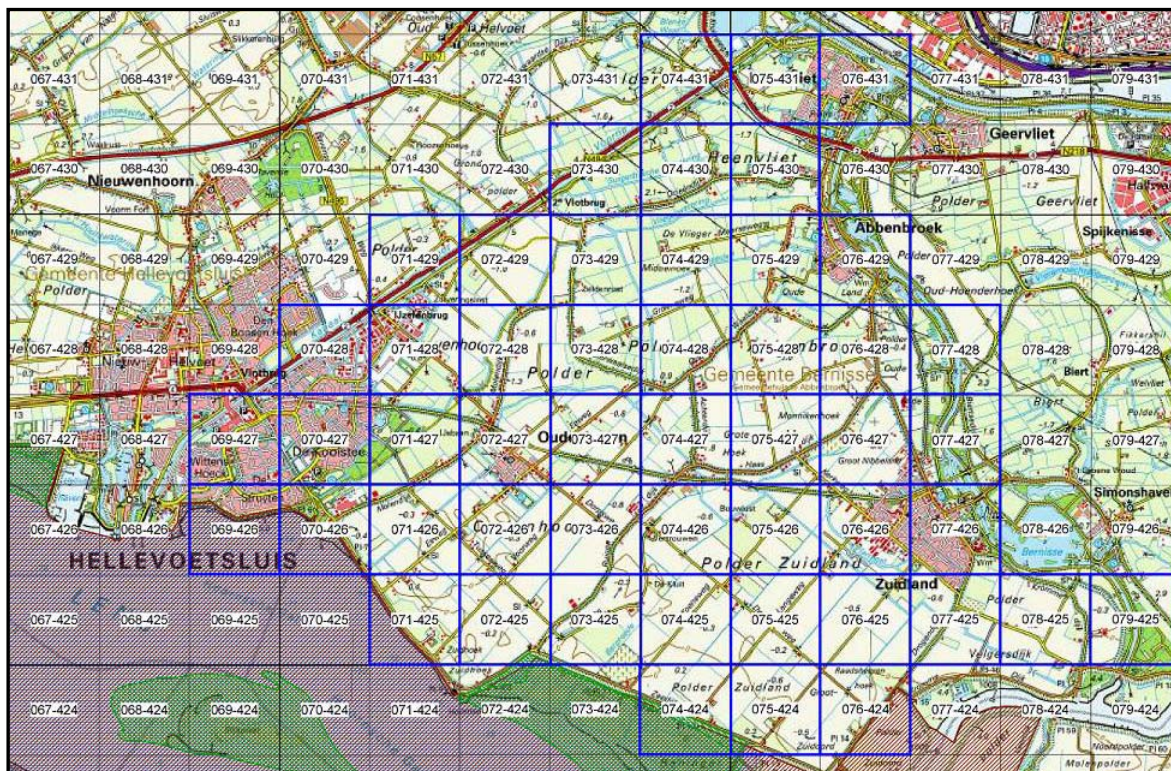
067-431 068-431 069-431 070-431 071-431 072-431 073-431 074-431 075-431 076-431 077-431 078-431 079-431

Oud Helvoet

Geervliet

067-430 068-430 069-430 070-430 071-430 072-430 073-430 074-430 075-430 076-430 077-430 078-430 079-430

Nieuwenhoorn

Heenvliet

Vlotbrug

Polder

Geervliet

Abbenbroek

Spijkenisse

067-429 068-429 069-429 070-429 071-429 072-429 073-429 074-429 075-429 076-429 077-429 078-429 079-429

Gemeente Hellevoetsluis

Polder

Oud-Hoenderhoek

IJzerenbrug

067-428 068-428 069-428 070-428 071-428 072-428 073-428 074-428 075-428 076-428 077-428 078-428 079-428

Polder

Gemeente Bernisse

Vlotbrug

067-427 068-427 069-427 070-427 071-427 072-427 073-427 074-427 075-427 076-427 077-427 078-427 079-427

Oud

De Kooistee

Simonshaven

067-426 068-426 069-426 070-426 071-426 072-426 073-426 074-426 075-426 076-426 077-426 078-426 079-426

HELLEVOETSLUIS

Polder Zuidland

Zuidland

Bernisse

067-425 068-425 069-425 070-425 071-425 072-425 073-425 074-425 075-425 076-425 077-425 078-425 079-425

Polder

Polder Zuidland

067-424 068-424 069-424 070-424 071-424 072-424 073-424 074-424 075-424 076-424 077-424 078-424 079-424